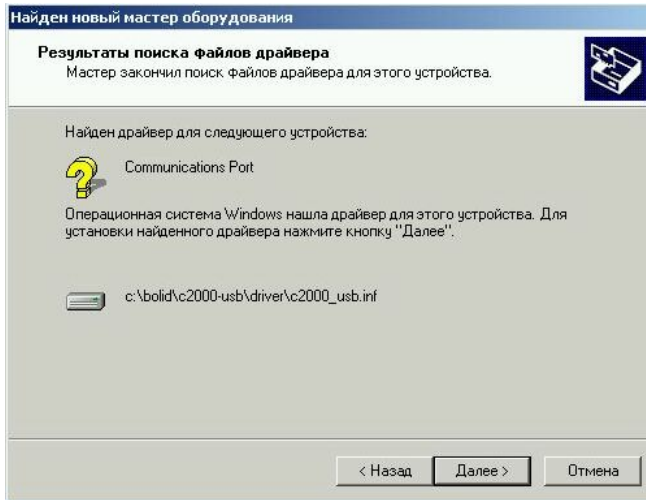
Найден новый мастер оборудования

Результаты поиска файлов драйвера
Мастер закончил поиск файлов драйвера для этого устройства.

Найден драйвер для следующего устройства:

Communications Port

Операционная система Windows нашла драйвер для этого устройства. Для установки найденного драйвера нажмите кнопку "Далее".

c:\bolid\c2000-usb\driver\c2000_usb.inf

< Назад | Далее > | Отмена